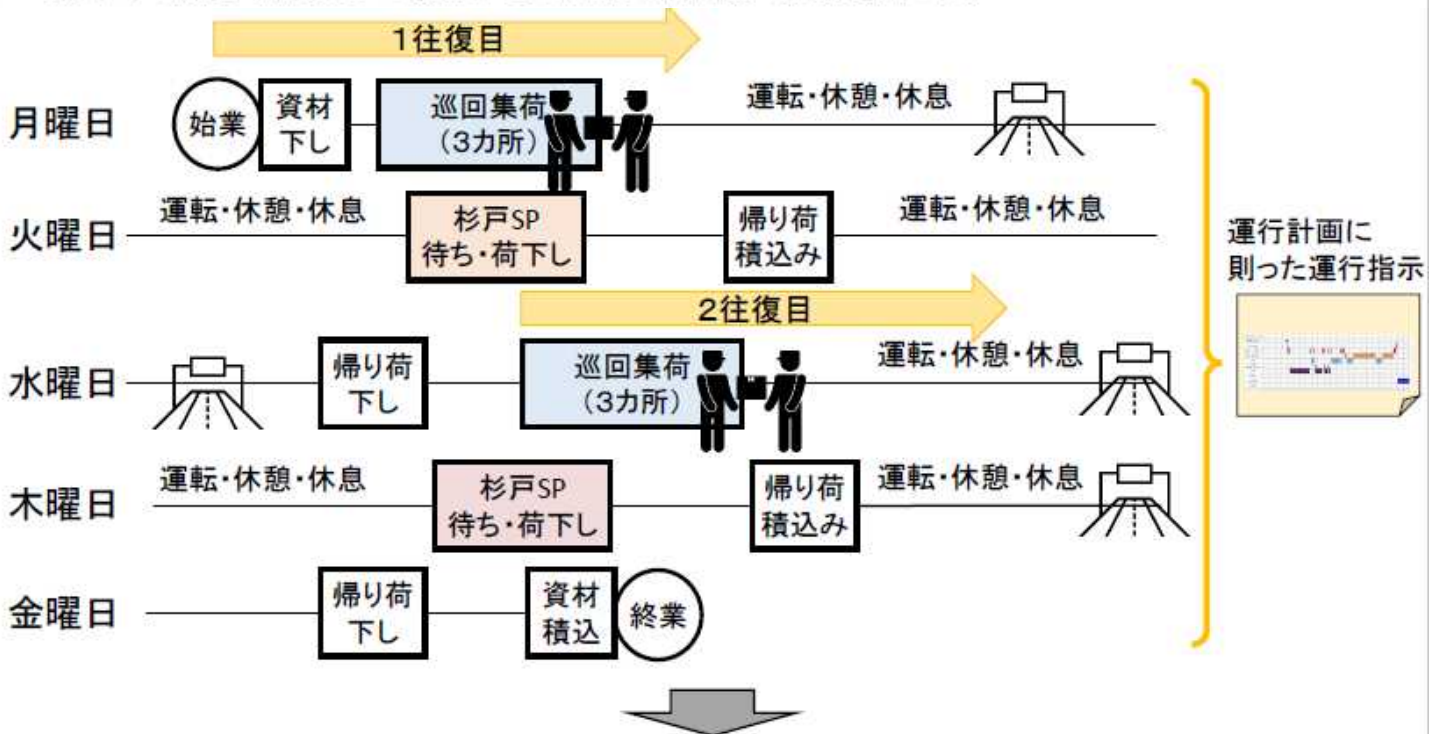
1往復目

月曜日 始業 資材下し 巡回集荷（3カ所） 運転・休憩・休息

火曜日 運転・休憩・休息 杉戸SP 待ち・荷下し 帰り荷積込み 運転・休憩・休息

2往復目

水曜日 帰り荷下し 巡回集荷（3カ所） 運転・休憩・休息

木曜日 運転・休憩・休息 杉戸SP 待ち・荷下し 帰り荷積込み 運転・休憩・休息

金曜日 帰り荷下し 資材積込 終業

運行計画に則った運行指示